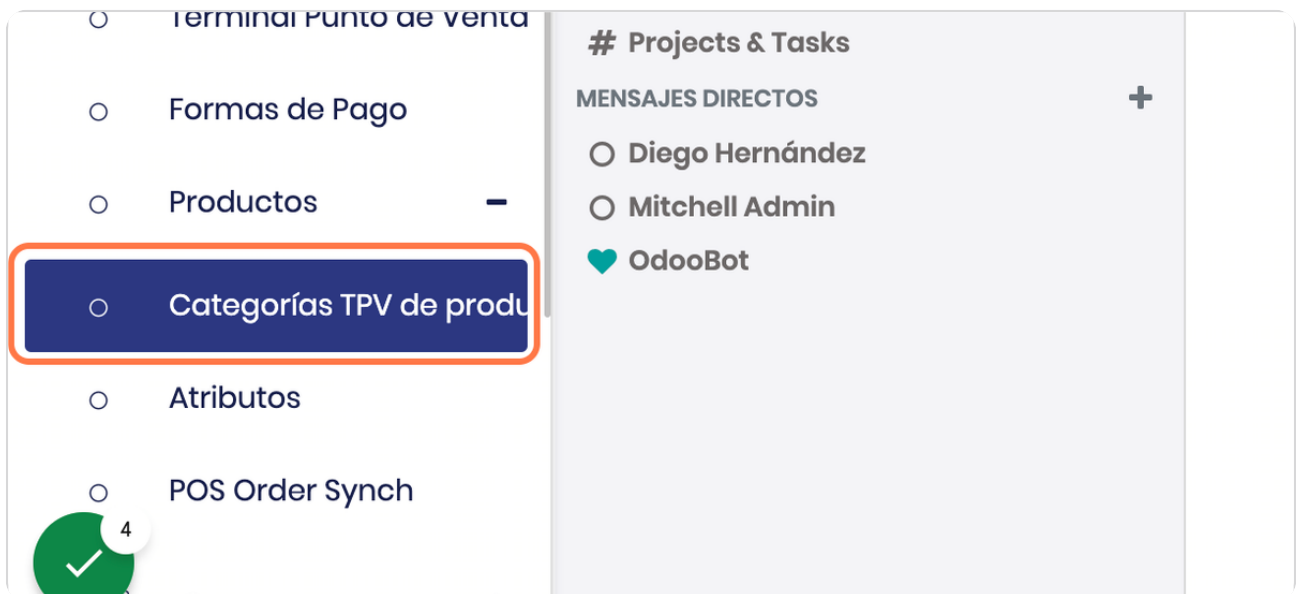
○ Terminal Punto de Venta

○ Formas de Pago

○ Productos −

○ Categorías TPV de produ

○ Atributos

○ POS Order Synch

4

# Projects & Tasks

MENSAJES DIRECTOS +

○ Diego Hernández

○ Mitchell Admin

OdooBot